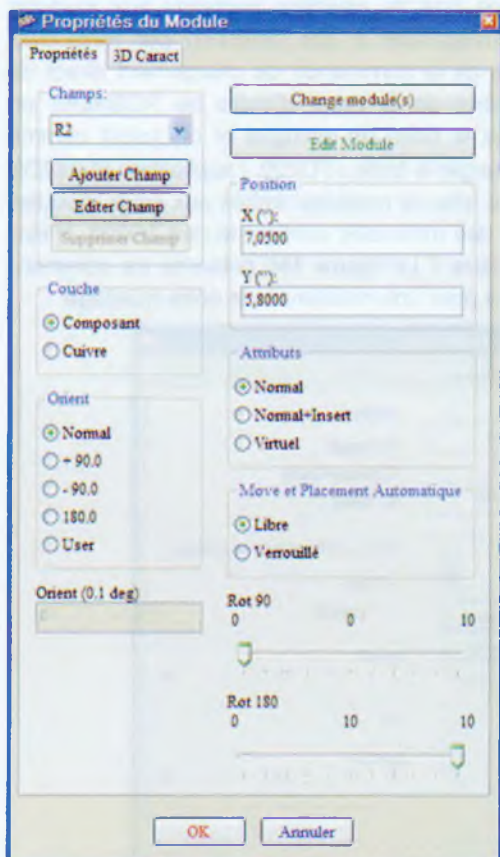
Propriétés du Module

Propriétés
3D Caract

Champs:
R2
Ajouter Champ
Editer Champ
Supprimer Champ

Couche
Composant
Cuivre

Orient
Normal
+ 90.0
- 90.0
180.0
User

Orient (0.1 deg)

Change module(s)
Edit Module

Position
X ("):
7,0500
Y ("):
5,8000

Attributs
Normal
Normal+Insert
Virtuel

Move et Placement Automatique
Libre
Verrouillé

Rot 90
0
0
10

Rot 180
0
10
10

OK
Annuler